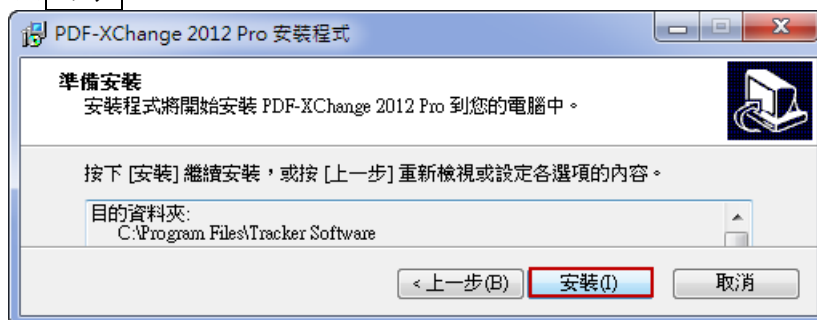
PDF-XChange 2012 Pro 安裝程式

準備安裝
安裝程式將開始安裝 PDF-XChange 2012 Pro 到您的電腦中。

按下 [安裝] 繼續安裝，或按 [上一步] 重新檢視或設定各選項的內容。

目的資料夾:
C:\Program Files\Tracker Software

< 上一步(B)
安裝(I)
取消